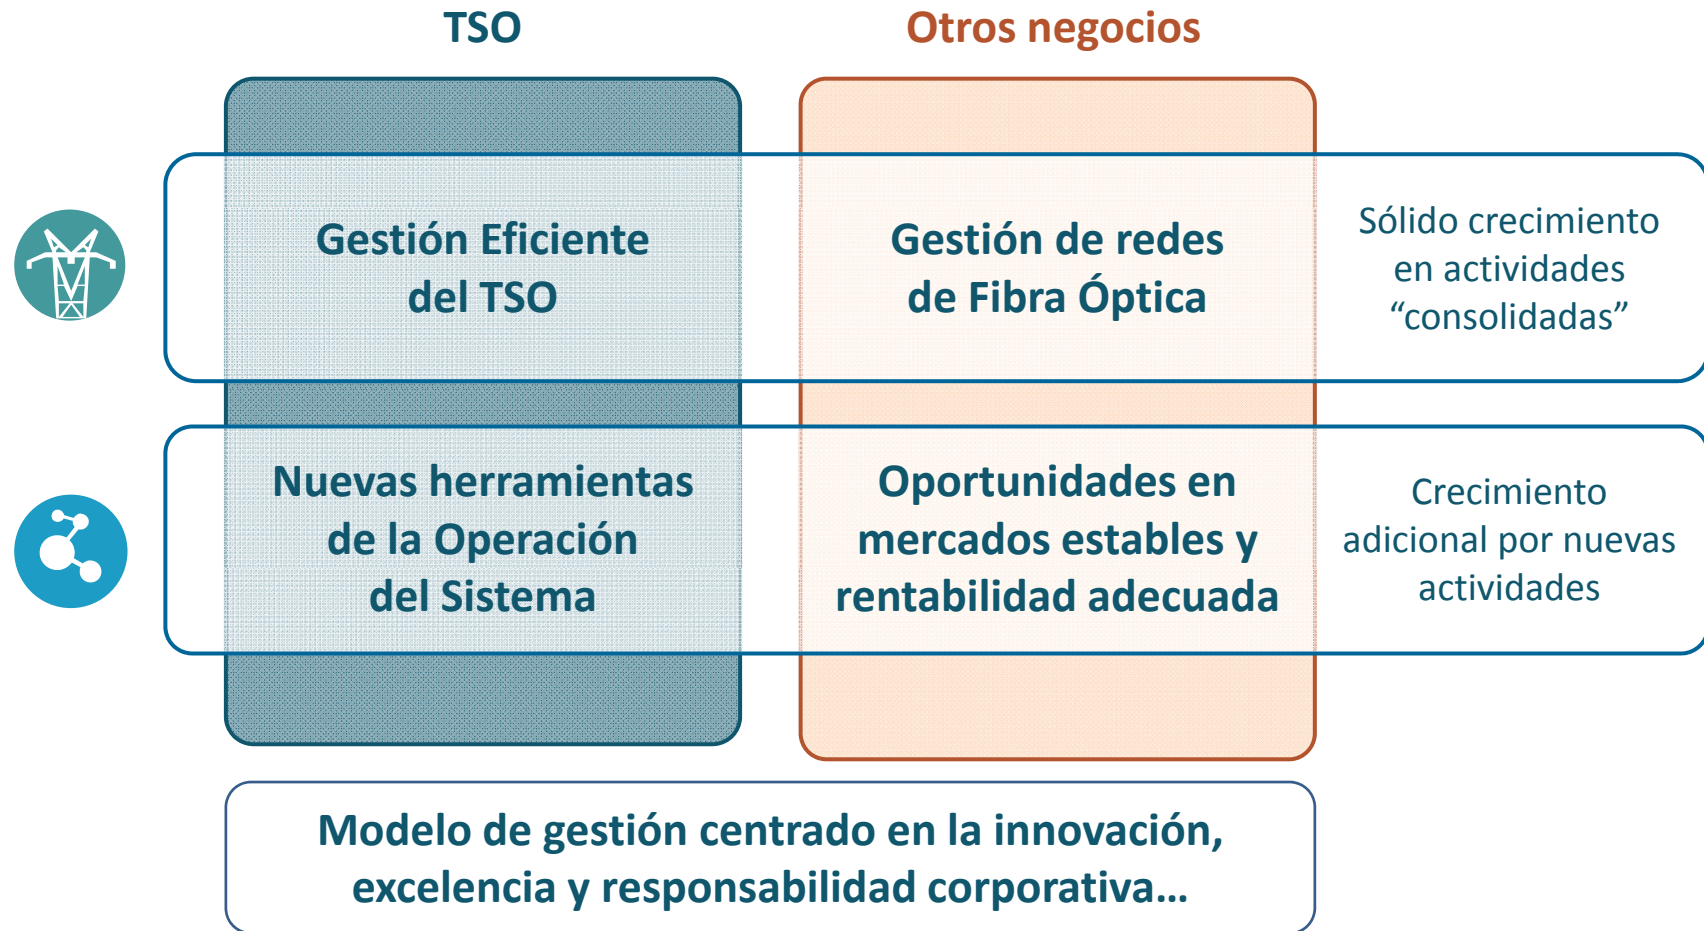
TSO

Otros negocios

Gestión Eficiente del TSO

Gestión de redes de Fibra Óptica

Sólido crecimiento en actividades “consolidadas”

Nuevas herramientas de la Operación del Sistema

Oportunidades en mercados estables y rentabilidad adecuada

Crecimiento adicional por nuevas actividades

Modelo de gestión centrado en la innovación, excelencia y responsabilidad corporativa…